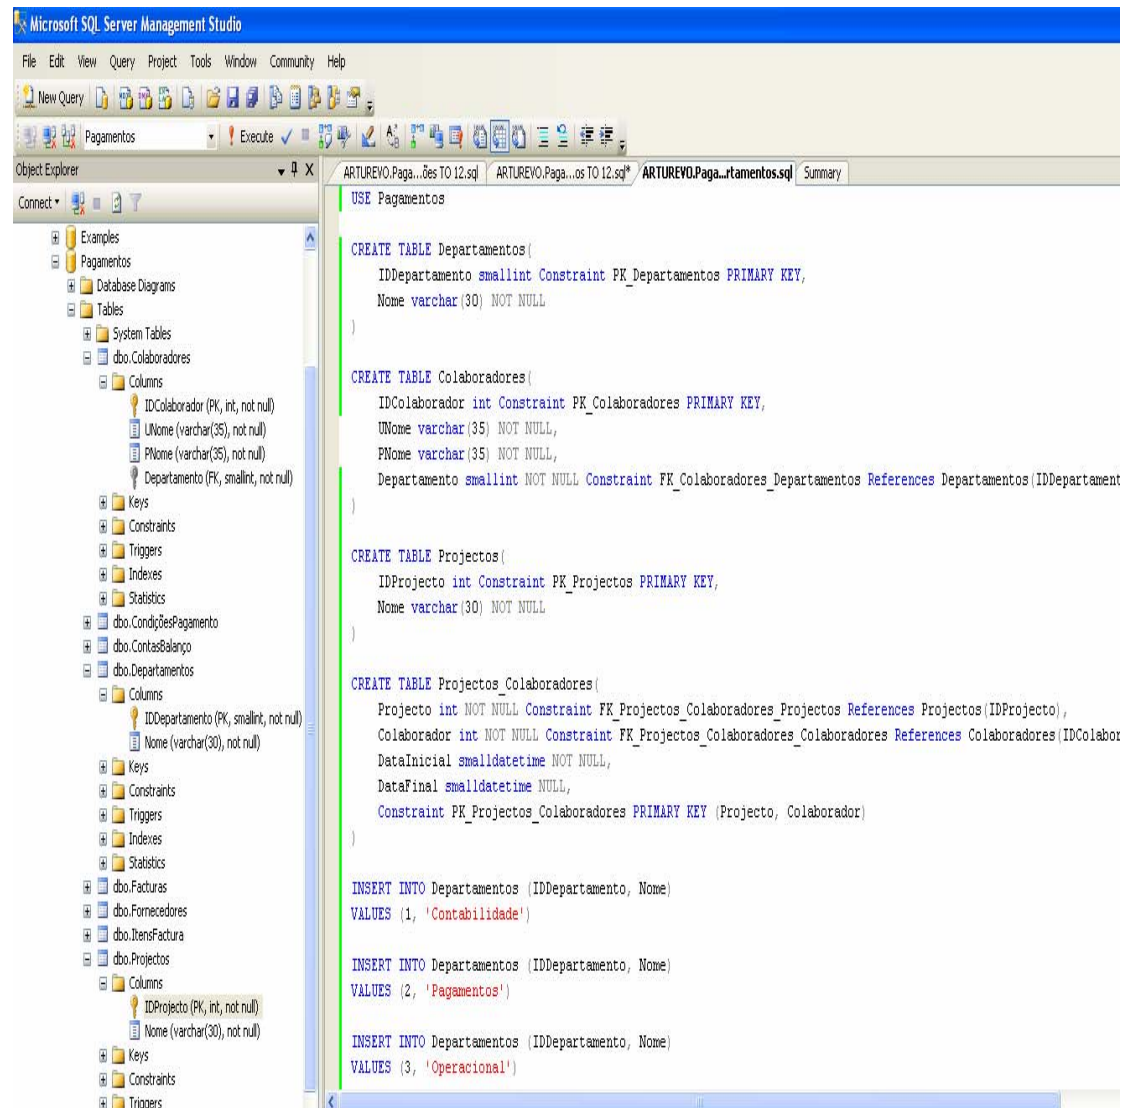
Microsoft SQL Server Management Studio

File Edit View Query Project Tools Window Community Help

New Query

Pagamentos

! Execute

Object Explorer

Connect

Examples
Pagamentos
Database Diagrams
Tables
System Tables
dbo.Colaboradores
Columns
IDColaborador (PK, int, not null)
UNome (varchar(35), not null)
PNome (varchar(35), not null)
Departamento (FK, smallint, not null)
Keys
Constraints
Triggers
Indexes
Statistics
dbo.CondiçõesPagamento
dbo.ContasBalanço
dbo.Departamentos
Columns
IDDepartamento (PK, smallint, not null)
Nome (varchar(30), not null)
Keys
Constraints
Triggers
Indexes
Statistics
dbo.Facturas
dbo.Fornecedores
dbo.ItensFactura
dbo.Projectos
Columns
IDProjecto (PK, int, not null)
Nome (varchar(30), not null)
Keys
Constraints
Triggers

ARTUREVO.Paga...ões TO 12.sql ARTUREVO.Paga...os TO 12.sql* ARTUREVO.Paga...rtamentos.sql Summary

USE Pagamentos

CREATE TABLE Departamentos(
IDDepartamento smallint Constraint PK_Departamentos PRIMARY KEY,
Nome varchar(30) NOT NULL
)

CREATE TABLE Colaboradores(
IDColaborador int Constraint PK_Colaboradores PRIMARY KEY,
UNome varchar(35) NOT NULL,
PNome varchar(35) NOT NULL,
Departamento smallint NOT NULL Constraint FK_Colaboradores_Departamentos References Departamentos(IDDepartament
)

CREATE TABLE Projectos(
IDProjecto int Constraint PK_Projectos PRIMARY KEY,
Nome varchar(30) NOT NULL
)

CREATE TABLE Projectos_Colaboradores(
Projecto int NOT NULL Constraint FK_Projectos_Colaboradores_Projectos References Projectos(IDProjecto),
Colaborador int NOT NULL Constraint FK_Projectos_Colaboradores_Colaboradores References Colaboradores(IDColabor
DataInicial smalldatetime NOT NULL,
DataFinal smalldatetime NULL,
Constraint PK_Projectos_Colaboradores PRIMARY KEY (Projecto, Colaborador)
)

INSERT INTO Departamentos (IDDepartamento, Nome)
VALUES (1, 'Contabilidade')

INSERT INTO Departamentos (IDDepartamento, Nome)
VALUES (2, 'Pagamentos')

INSERT INTO Departamentos (IDDepartamento, Nome)
VALUES (3, 'Operacional')